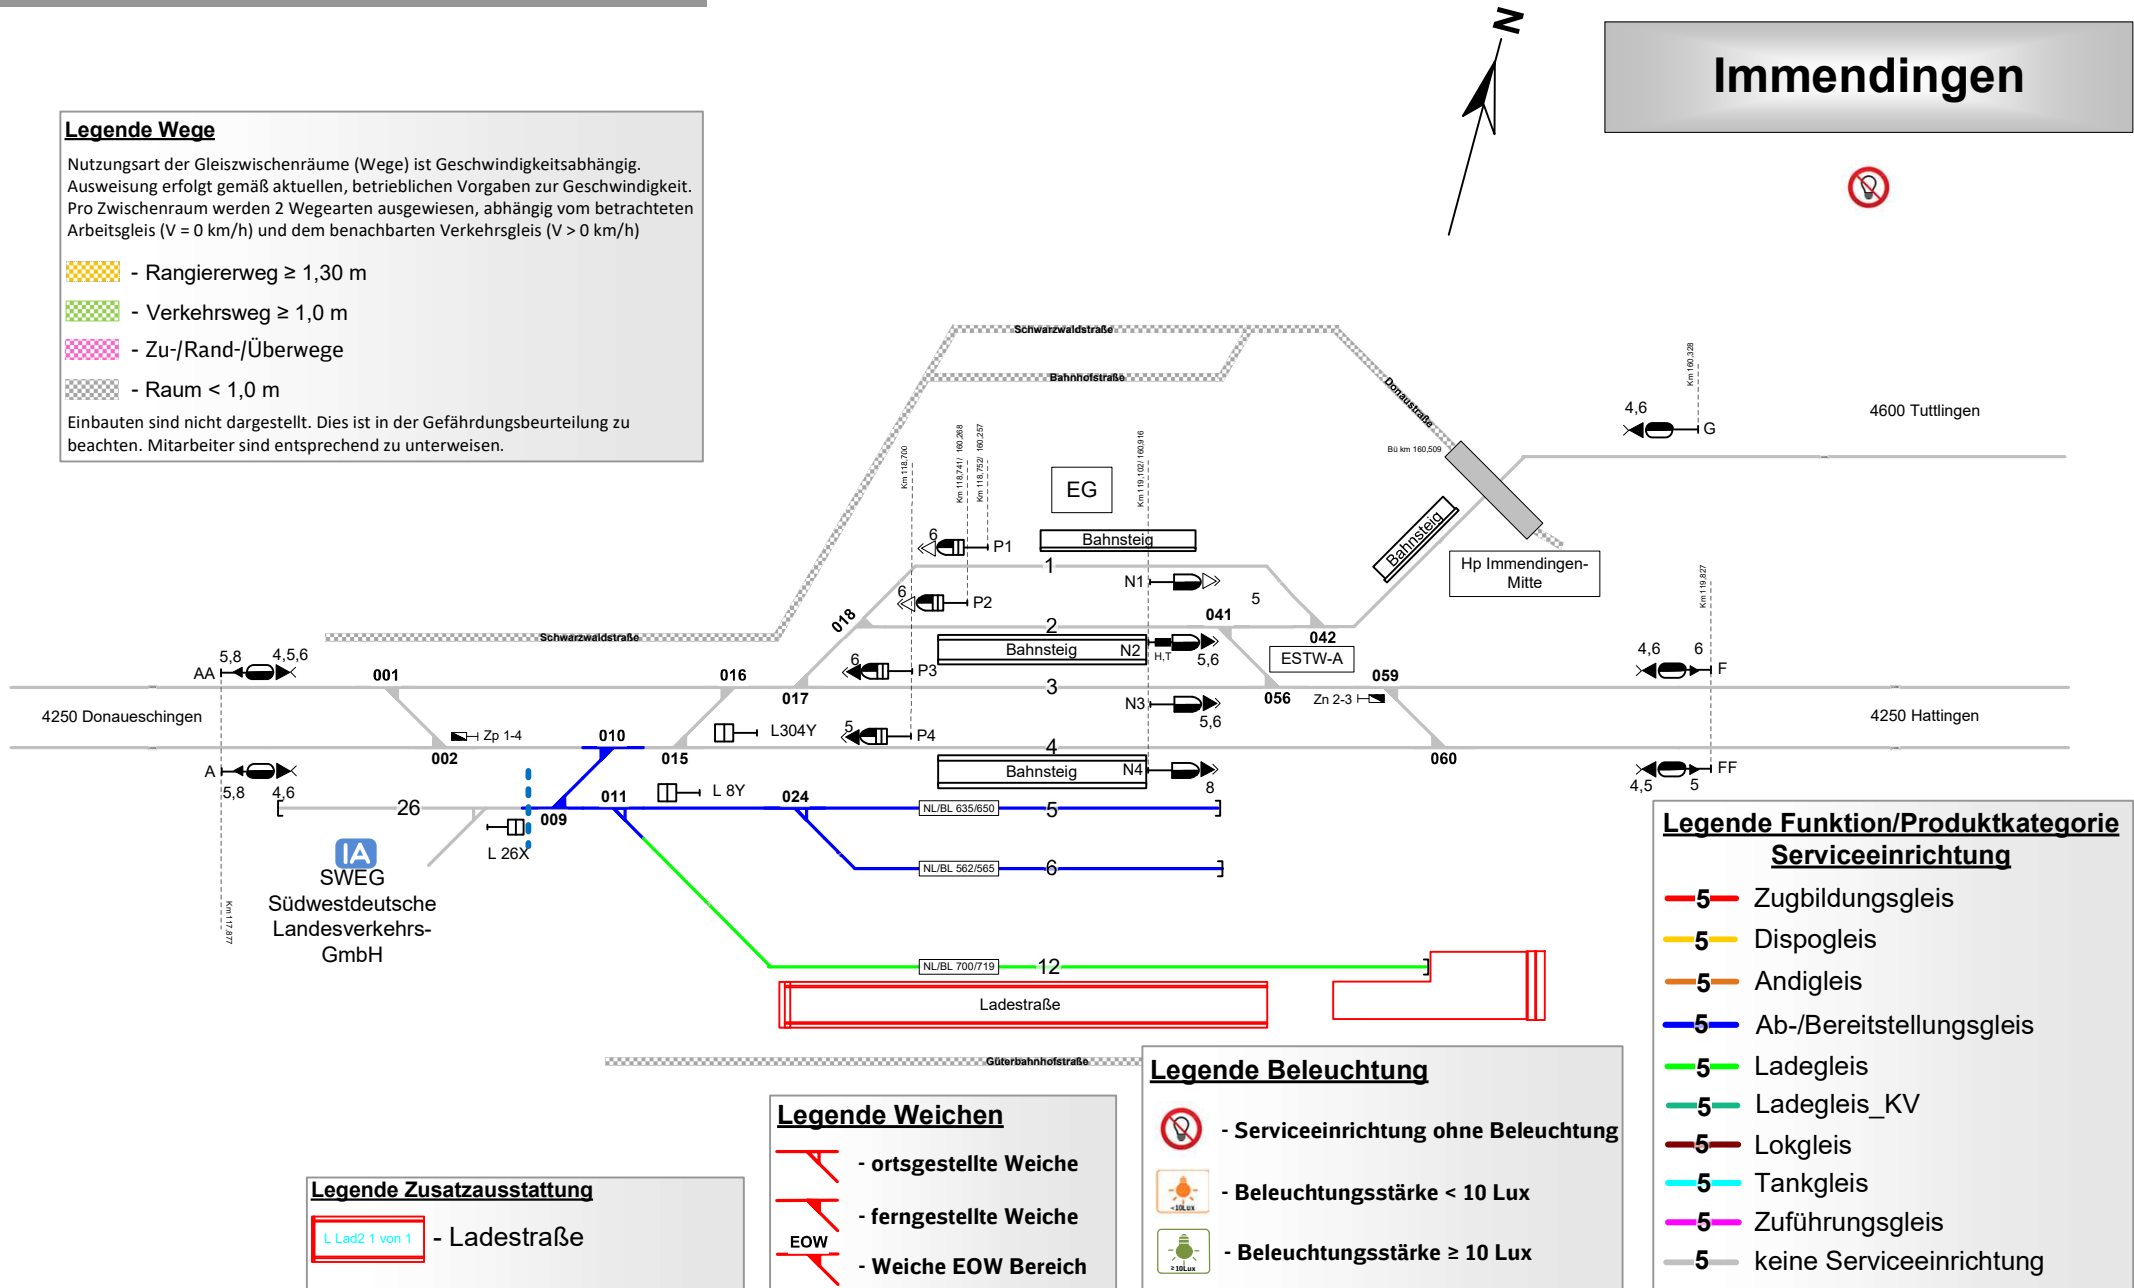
Immendingen

N

Legende Wege
Nutzungsart der Gleiszwischenräume (Wege) ist Geschwindigkeitsabhängig. Ausweisung erfolgt gemäß aktuellen, betrieblichen Vorgaben zur Geschwindigkeit. Pro Zwischenraum werden 2 Wegearten ausgewiesen, abhängig vom betrachteten Arbeitsgleis (V = 0 km/h) und dem benachbarten Verkehrsgleis (V > 0 km/h)

- Rangiererweg ≥ 1,30 m
- Verkehrsweg ≥ 1,0 m
- Zu-/Rand-/Überwege
- Raum < 1,0 m

Einbauten sind nicht dargestellt. Dies ist in der Gefährdungsbeurteilung zu beachten. Mitarbeiter sind entsprechend zu unterweisen.

Schwarzwaldstraße
Bahnhofstraße
Donaustraße
Km 160,328
4,6
G
4600 Tuttlingen
Bü km 160,509
Km 118,700
Km 118,741/ 160,268
Km 118,752/ 160,257
Km 119,102/ 160,916
EG
Bahnsteig
6
P1
1
N1
6
P2
5
Bahnsteig
Hp Immendingen-Mitte
Km 119,827
018
2
041
042
Bahnsteig
N2
H,T
5,6
ESTW-A
Schwarzwaldstraße
5,8
4,5,6
AA
001
016
6
P3
4,6
6
F
017
3
056
Zn 2-3
059
4250 Donaueschingen
Zp 1-4
L304Y
N3
5,6
4250 Hattingen
002
010
015
5
P4
4
060
A
Bahnsteig
N4
FF
5,8
4,6
011
L 8Y
024
8
4,5
5
26
009
NL/BL 635/650
5
L 26X
NL/BL 562/565
6
IA
SWEG
Südwestdeutsche Landesverkehrs-GmbH
Km 117,877
NL/BL 700/719
12
Ladestraße
Güterbahnhofstraße

Legende Funktion/Produktkategorie Serviceeinrichtung
5 Zugbildungsgleis
5 Dispogleis
5 Andigleis
5 Ab-/Bereitstellungsgleis
5 Ladegleis
5 Ladegleis_KV
5 Lokgleis
5 Tankgleis
5 Zuführungsgleis
5 keine Serviceeinrichtung

Legende Beleuchtung
- Serviceeinrichtung ohne Beleuchtung
<10Lux
- Beleuchtungsstärke < 10 Lux
≥10Lux
- Beleuchtungsstärke ≥ 10 Lux

Legende Weichen
- ortsgestellte Weiche
- ferngestellte Weiche
EOW
- Weiche EOW Bereich

Legende Zusatzausstattung
L Lad2 1 von 1
- Ladestraße